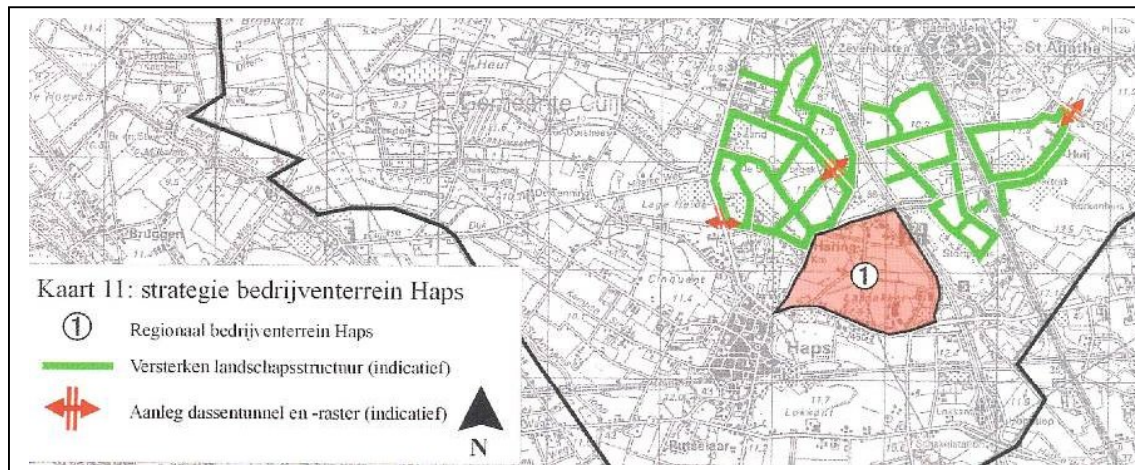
Gemeente Cuijk

St Agatha

Haps

Kaart 11: strategie bedrijventerrein Haps

① Regionaal bedrijventerrein Haps

Versterken landschapsstructuur (indicatief)

Aanleg dassentunnel en -raster (indicatief)

N